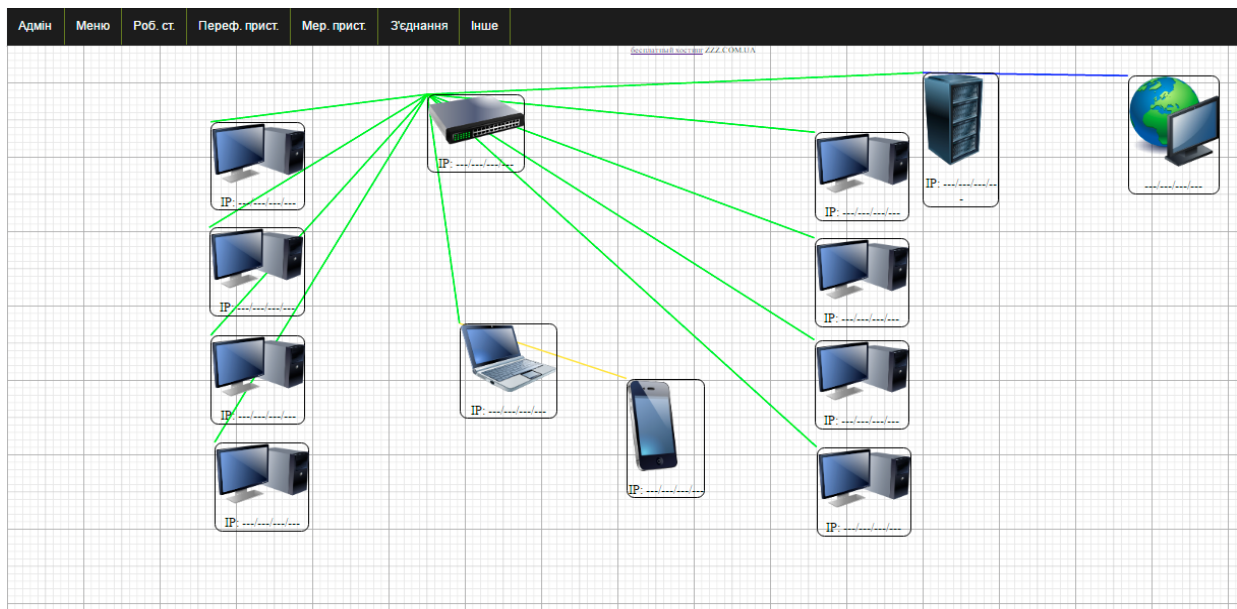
Адмін | Меню | Роб. ст. | Переф. прист. | Мер. прист. | З'єднання | Інше

бесплатный хостинг ZZZ.COM.UA

IP: ---/---/---/---

IP: ---/---/---/---

IP: ---/---/---/---

IP: ---/---/---/---

IP: ---/---/---/---

IP: ---/---/---/---

IP: ---/---/---/---

IP: ---/---/---/---

IP: ---/---/---/---

IP: ---/---/---/---

IP: ---/---/---/---

IP: ---/---/---/---

---/---/---/---